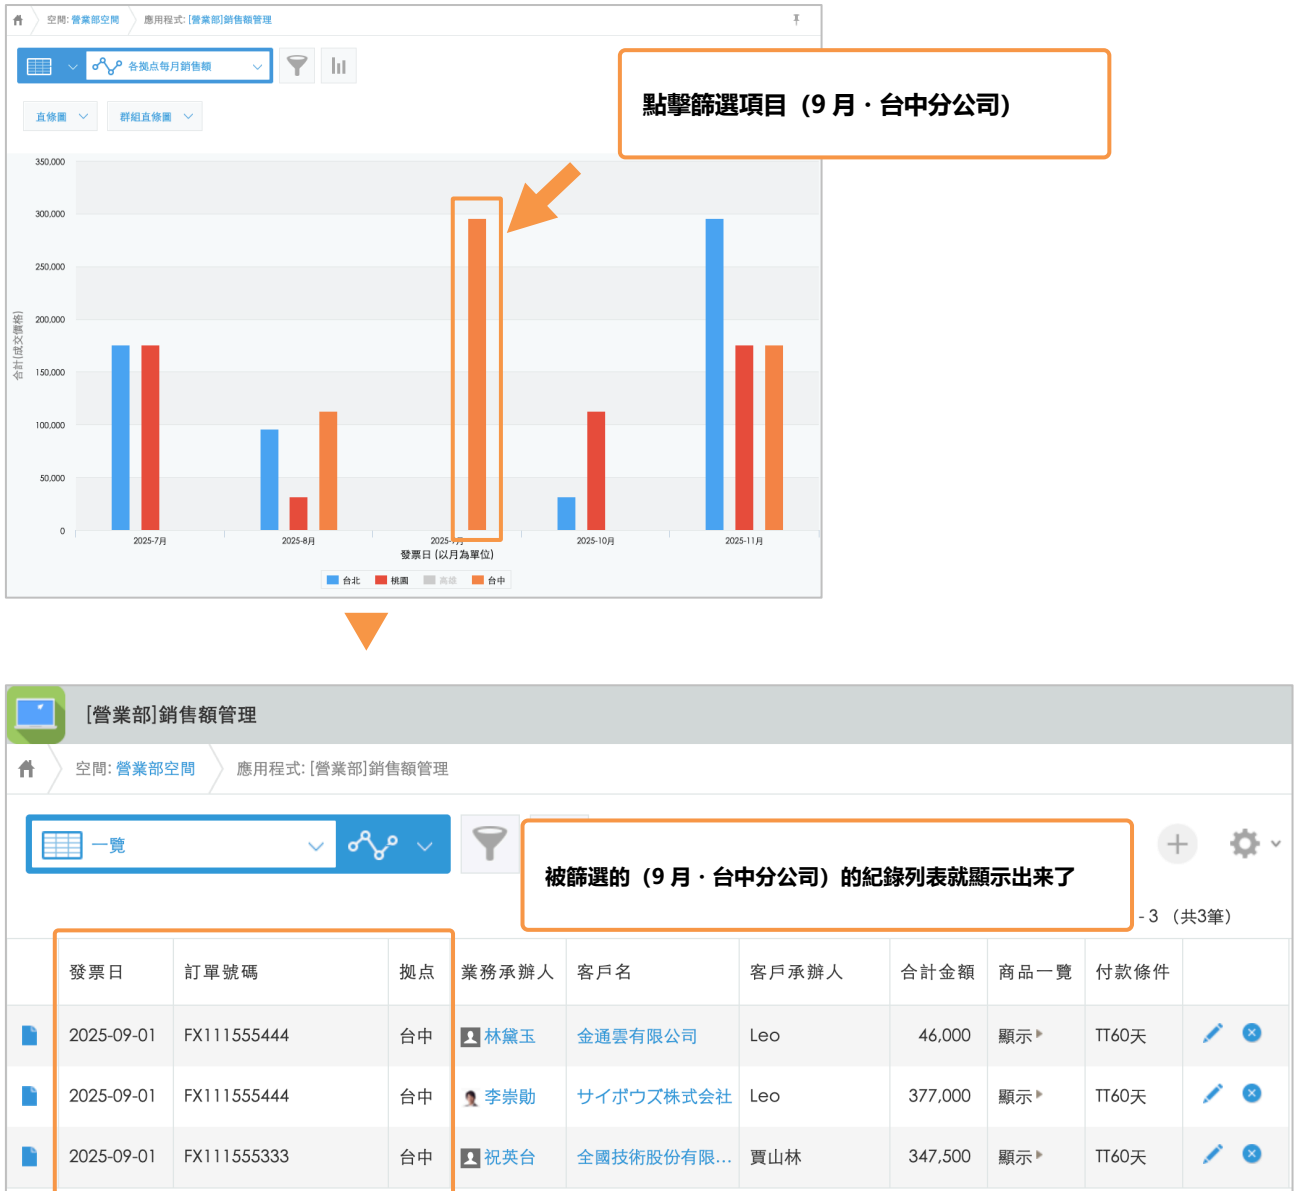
空間: 營業部空間　應用程式: [營業部]銷售額管理

各拠点每月銷售額

直條圖　群組直條圖

點擊篩選項目（9 月・台中分公司）

350,000
300,000
250,000
200,000
150,000
100,000
50,000
0

合計(成交價格)

2025-7月　2025-8月　2025-9月　2025-10月　2025-11月

發票日 (以月為單位)

台北　桃園　高雄　台中

[營業部]銷售額管理

空間: 營業部空間　應用程式: [營業部]銷售額管理

一覽

被篩選的（9 月・台中分公司）的紀錄列表就顯示出来了

- 3 （共3筆）

| 發票日 | 訂單號碼 | 拠点 | 業務承辦人 | 客戶名 | 客戶承辦人 | 合計金額 | 商品一覽 | 付款條件 |
|---|---|---|---|---|---|---|---|---|
| 2025-09-01 | FX111555444 | 台中 | 林黛玉 | 金通雲有限公司 | Leo | 46,000 | 顯示 | TT60天 |
| 2025-09-01 | FX111555444 | 台中 | 李崇勛 | サイボウズ株式会社 | Leo | 377,000 | 顯示 | TT60天 |
| 2025-09-01 | FX111555333 | 台中 | 祝英台 | 全國技術股份有限… | 賈山林 | 347,500 | 顯示 | TT60天 |